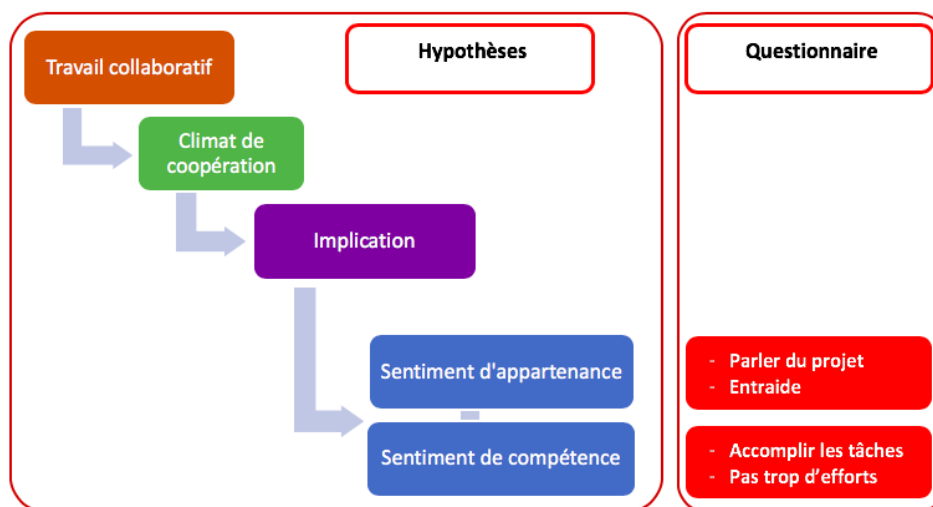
Hypothèses

Travail collaboratif

Climat de coopération

Implication

Sentiment d'appartenance

Sentiment de compétence

Questionnaire

- Parler du projet
- Entraide

- Accomplir les tâches
- Pas trop d'efforts